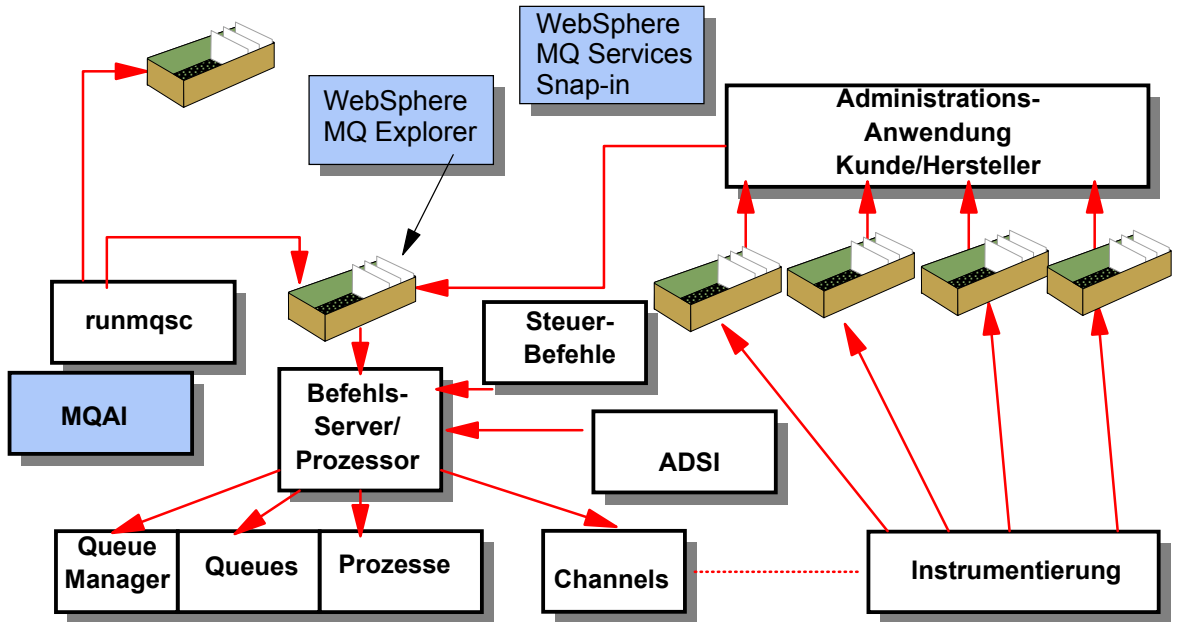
WebSphere MQ Services Snap-in

WebSphere MQ Explorer

Administrations-Anwendung Kunde/Hersteller

runmqsc

MQAI

Steuer-Befehle

Befehls-Server/ Prozessor

ADSI

Queue Manager

Queues

Prozesse

Channels

Instrumentierung